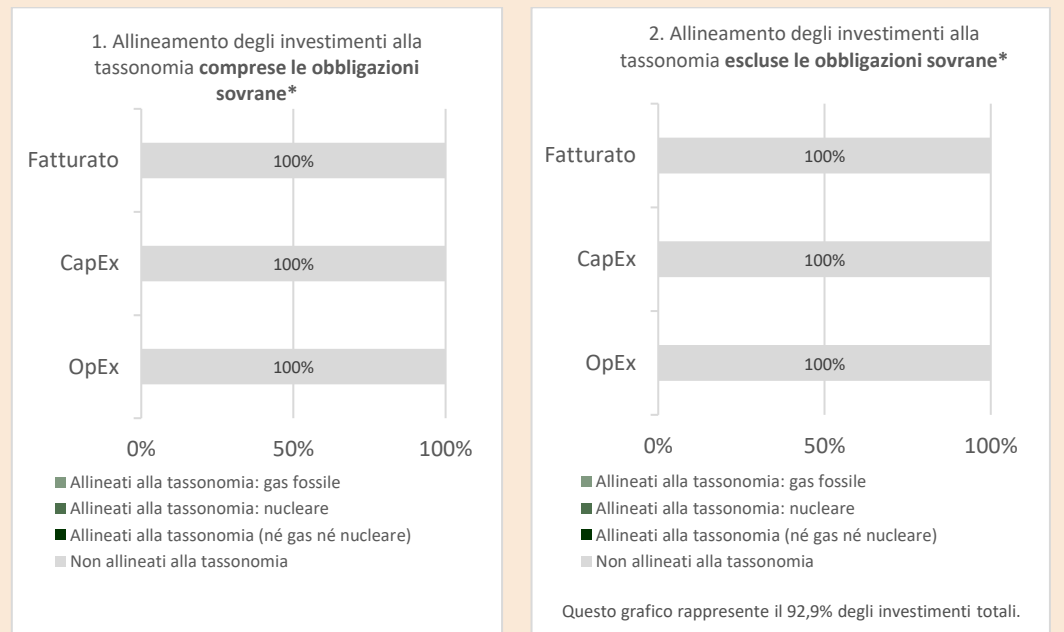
1. Allineamento degli investimenti alla tassonomia **comprese le obbligazioni sovrane***

Fatturato
100%

CapEx
100%

OpEx
100%

0%
50%
100%

Allineati alla tassonomia: gas fossile
Allineati alla tassonomia: nucleare
Allineati alla tassonomia (né gas né nucleare)
Non allineati alla tassonomia

2. Allineamento degli investimenti alla tassonomia **escluse le obbligazioni sovrane***

Fatturato
100%

CapEx
100%

OpEx
100%

0%
50%
100%

Allineati alla tassonomia: gas fossile
Allineati alla tassonomia: nucleare
Allineati alla tassonomia (né gas né nucleare)
Non allineati alla tassonomia

Questo grafico rappresente il 92,9% degli investimenti totali.